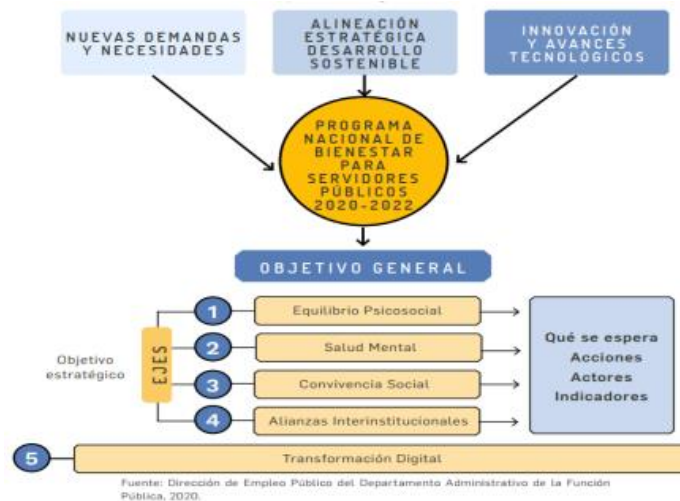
NUEVAS DEMANDAS Y NECESIDADES

ALINEACIÓN ESTRATÉGICA DESARROLLO SOSTENIBLE

INNOVACIÓN Y AVANCES TECNOLÓGICOS

PROGRAMA NACIONAL DE BIENESTAR PARA SERVIDORES PÚBLICOS 2020-2022

OBJETIVO GENERAL

Objetivo estratégico

EJES

1 Equilibrio Psicosocial

2 Salud Mental

3 Convivencia Social

4 Alianzas Interinstitucionales

Qué se espera
Acciones
Actores
Indicadores

5 Transformación Digital

Fuente: Dirección de Empleo Público del Departamento Administrativo de la Función Pública, 2020.